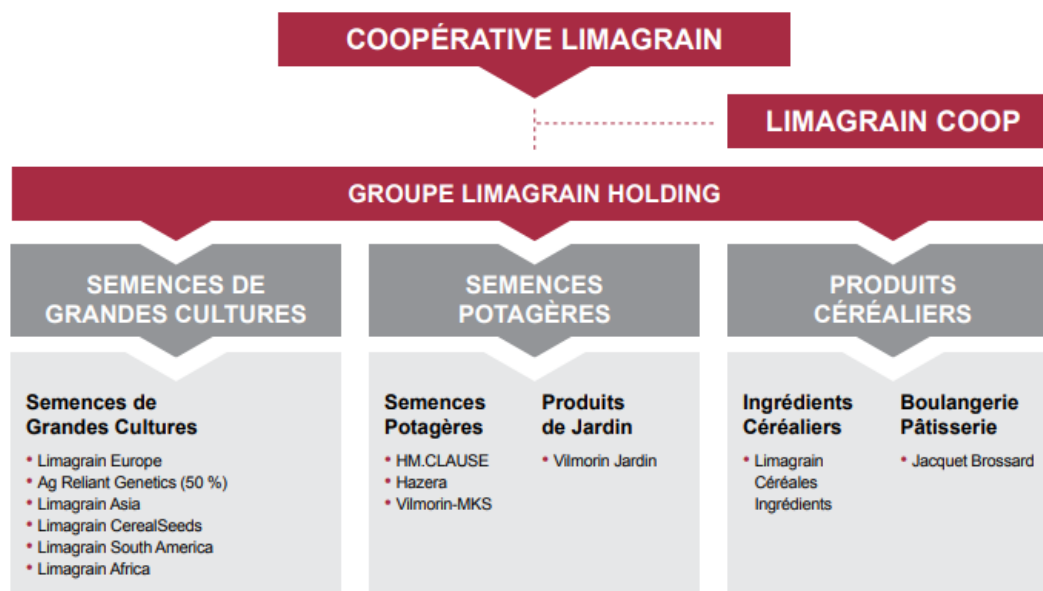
COOPÉRATIVE LIMAGRAIN

LIMAGRAIN COOP

GROUPE LIMAGRAIN HOLDING

SEMENCES DE GRANDES CULTURES

SEMENCES POTAGÈRES

PRODUITS CÉRÉALIERS

Semences de Grandes Cultures
• Limagrain Europe
• Ag Reliant Genetics (50 %)
• Limagrain Asia
• Limagrain CerealSeeds
• Limagrain South America
• Limagrain Africa

Semences Potagères
• HM.CLAUSE
• Hazera
• Vilmorin-MKS

Produits de Jardin
• Vilmorin Jardin

Ingrédients Céréaliers
• Limagrain Céréales Ingrédients

Boulangerie Pâtisserie
• Jacquet Brossard